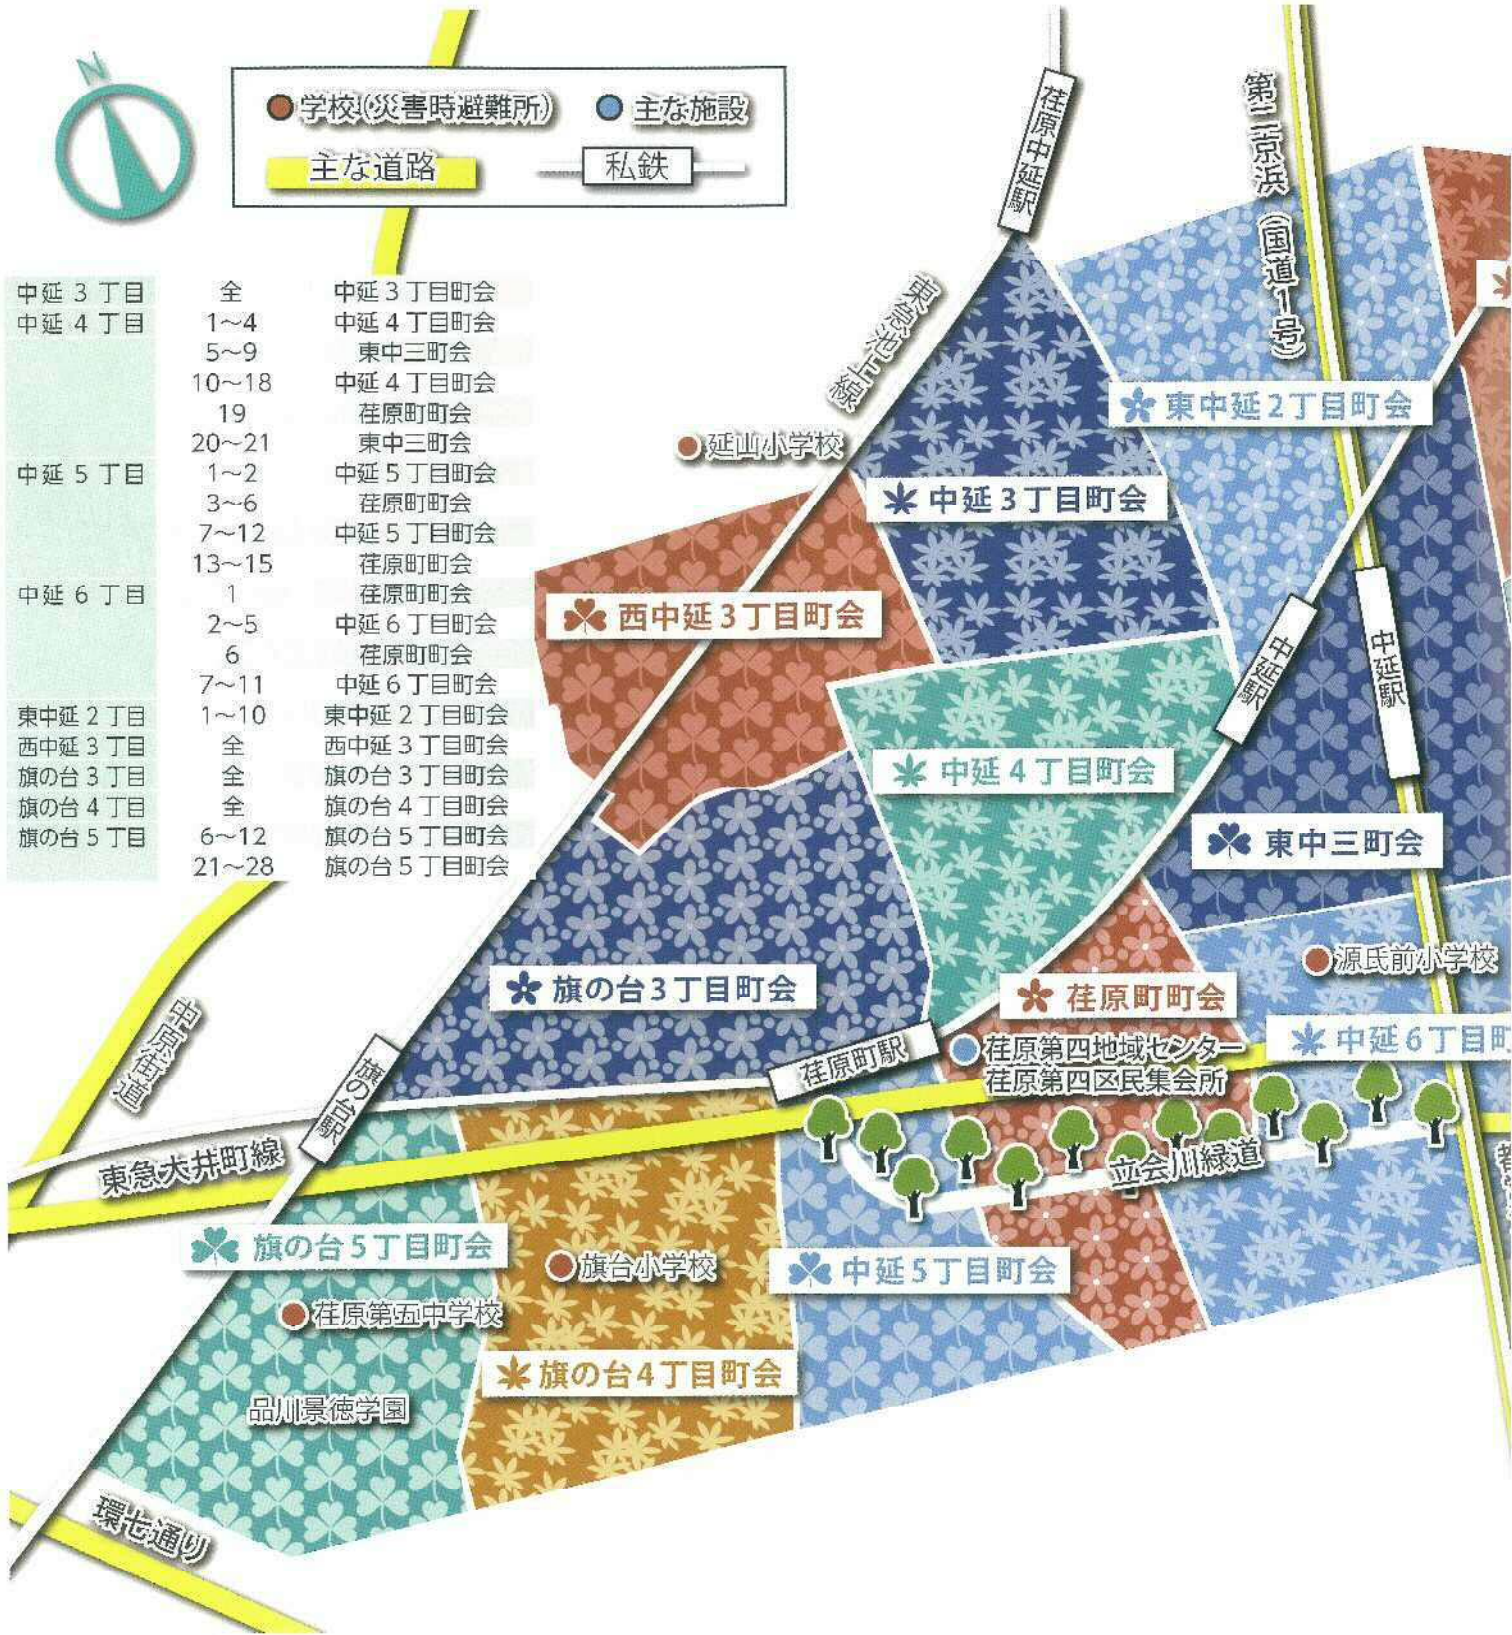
N

学校(災害時避難所)　主な施設
主な道路　私鉄

| 中延３丁目 | 全 | 中延３丁目町会 |
|---|---|---|
| 中延４丁目 | 1~4 | 中延４丁目町会 |
| | 5~9 | 東中三町会 |
| | 10~18 | 中延４丁目町会 |
| | 19 | 荏原町町会 |
| | 20~21 | 東中三町会 |
| 中延５丁目 | 1~2 | 中延５丁目町会 |
| | 3~6 | 荏原町町会 |
| | 7~12 | 中延５丁目町会 |
| | 13~15 | 荏原町町会 |
| 中延６丁目 | 1 | 荏原町町会 |
| | 2~5 | 中延６丁目町会 |
| | 6 | 荏原町町会 |
| | 7~11 | 中延６丁目町会 |
| 東中延２丁目 | 1~10 | 東中延２丁目町会 |
| 西中延３丁目 | 全 | 西中延３丁目町会 |
| 旗の台３丁目 | 全 | 旗の台３丁目町会 |
| 旗の台４丁目 | 全 | 旗の台４丁目町会 |
| 旗の台５丁目 | 6~12 | 旗の台５丁目町会 |
| | 21~28 | 旗の台５丁目町会 |

荏原中延駅
東急池上線
第二京浜(国道1号)
延山小学校
東中延２丁目町会
中延３丁目町会
西中延３丁目町会
中延駅
中延駅
中延４丁目町会
東中三町会
源氏前小学校
旗の台３丁目町会
荏原町町会
中延６丁目町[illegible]
中原街道
旗の台駅
荏原町駅
荏原第四地域センター
荏原第四区民集会所
東急大井町線
立会川緑道
旗の台５丁目町会
旗台小学校
中延５丁目町会
荏原第五中学校
旗の台４丁目町会
品川景徳学園
環七通り